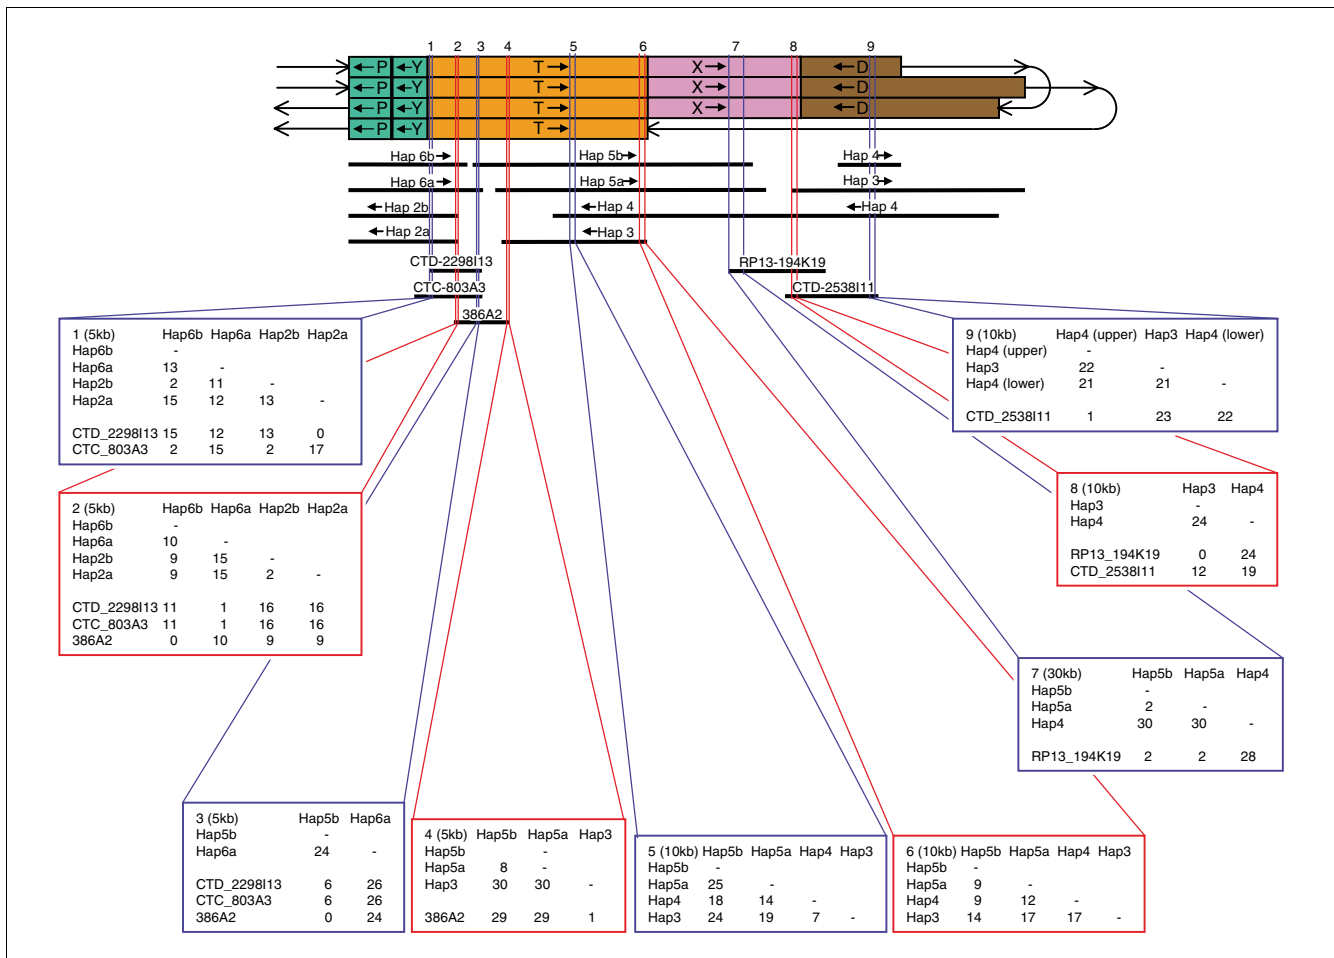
1 2 3 4 5 6 7 8 9

←P ←Y T→ X→ ←D
←P ←Y T→ X→ ←D
←P ←Y T→ X→ ←D
←P ←Y T→

Hap 6b→ Hap 5b→ Hap 4→
Hap 6a→ Hap 5a→ Hap 3→
←Hap 2b ←Hap 4 ←Hap 4
←Hap 2a ←Hap 3

CTD-2298I13
CTC-803A3
386A2
RP13-194K19
CTD-2538I11

| 1 (5kb) | Hap6b | Hap6a | Hap2b | Hap2a |
|---|---|---|---|---|
| Hap6b | - | | | |
| Hap6a | 13 | - | | |
| Hap2b | 2 | 11 | - | |
| Hap2a | 15 | 12 | 13 | - |
| CTD_2298I13 | 15 | 12 | 13 | 0 |
| CTC_803A3 | 2 | 15 | 2 | 17 |

| 2 (5kb) | Hap6b | Hap6a | Hap2b | Hap2a |
|---|---|---|---|---|
| Hap6b | - | | | |
| Hap6a | 10 | - | | |
| Hap2b | 9 | 15 | - | |
| Hap2a | 9 | 15 | 2 | - |
| CTD_2298I13 | 11 | 1 | 16 | 16 |
| CTC_803A3 | 11 | 1 | 16 | 16 |
| 386A2 | 0 | 10 | 9 | 9 |

| 3 (5kb) | Hap5b | Hap6a |
|---|---|---|
| Hap5b | - | |
| Hap6a | 24 | - |
| CTD_2298I13 | 6 | 26 |
| CTC_803A3 | 6 | 26 |
| 386A2 | 0 | 24 |

| 4 (5kb) | Hap5b | Hap5a | Hap3 |
|---|---|---|---|
| Hap5b | - | | |
| Hap5a | 8 | - | |
| Hap3 | 30 | 30 | - |
| 386A2 | 29 | 29 | 1 |

| 5 (10kb) | Hap5b | Hap5a | Hap4 | Hap3 |
|---|---|---|---|---|
| Hap5b | - | | | |
| Hap5a | 25 | - | | |
| Hap4 | 18 | 14 | - | |
| Hap3 | 24 | 19 | 7 | - |

| 6 (10kb) | Hap5b | Hap5a | Hap4 | Hap3 |
|---|---|---|---|---|
| Hap5b | - | | | |
| Hap5a | 9 | - | | |
| Hap4 | 9 | 12 | - | |
| Hap3 | 14 | 17 | 17 | - |

| 7 (30kb) | Hap5b | Hap5a | Hap4 |
|---|---|---|---|
| Hap5b | - | | |
| Hap5a | 2 | - | |
| Hap4 | 30 | 30 | - |
| RP13_194K19 | 2 | 2 | 28 |

| 8 (10kb) | Hap3 | Hap4 |
|---|---|---|
| Hap3 | - | |
| Hap4 | 24 | - |
| RP13_194K19 | 0 | 24 |
| CTD_2538I11 | 12 | 19 |

| 9 (10kb) | Hap4 (upper) | Hap3 | Hap4 (lower) |
|---|---|---|---|
| Hap4 (upper) | - | | |
| Hap3 | 22 | - | |
| Hap4 (lower) | 21 | 21 | - |
| CTD_2538I11 | 1 | 23 | 22 |